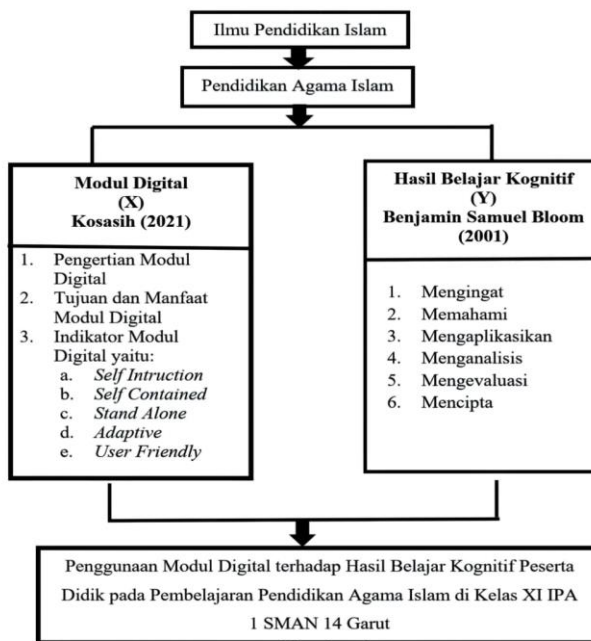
Ilmu Pendidikan Islam

Pendidikan Agama Islam

**Modul Digital (X) Kosasih (2021)**

1. Pengertian Modul Digital
2. Tujuan dan Manfaat Modul Digital
3. Indikator Modul Digital yaitu:
   a. *Self Intruction*
   b. *Self Contained*
   c. *Stand Alone*
   d. *Adaptive*
   e. *User Friendly*

**Hasil Belajar Kognitif (Y) Benjamin Samuel Bloom (2001)**

1. Mengingat
2. Memahami
3. Mengaplikasikan
4. Menganalisis
5. Mengevaluasi
6. Mencipta

Penggunaan Modul Digital terhadap Hasil Belajar Kognitif Peserta Didik pada Pembelajaran Pendidikan Agama Islam di Kelas XI IPA 1 SMAN 14 Garut